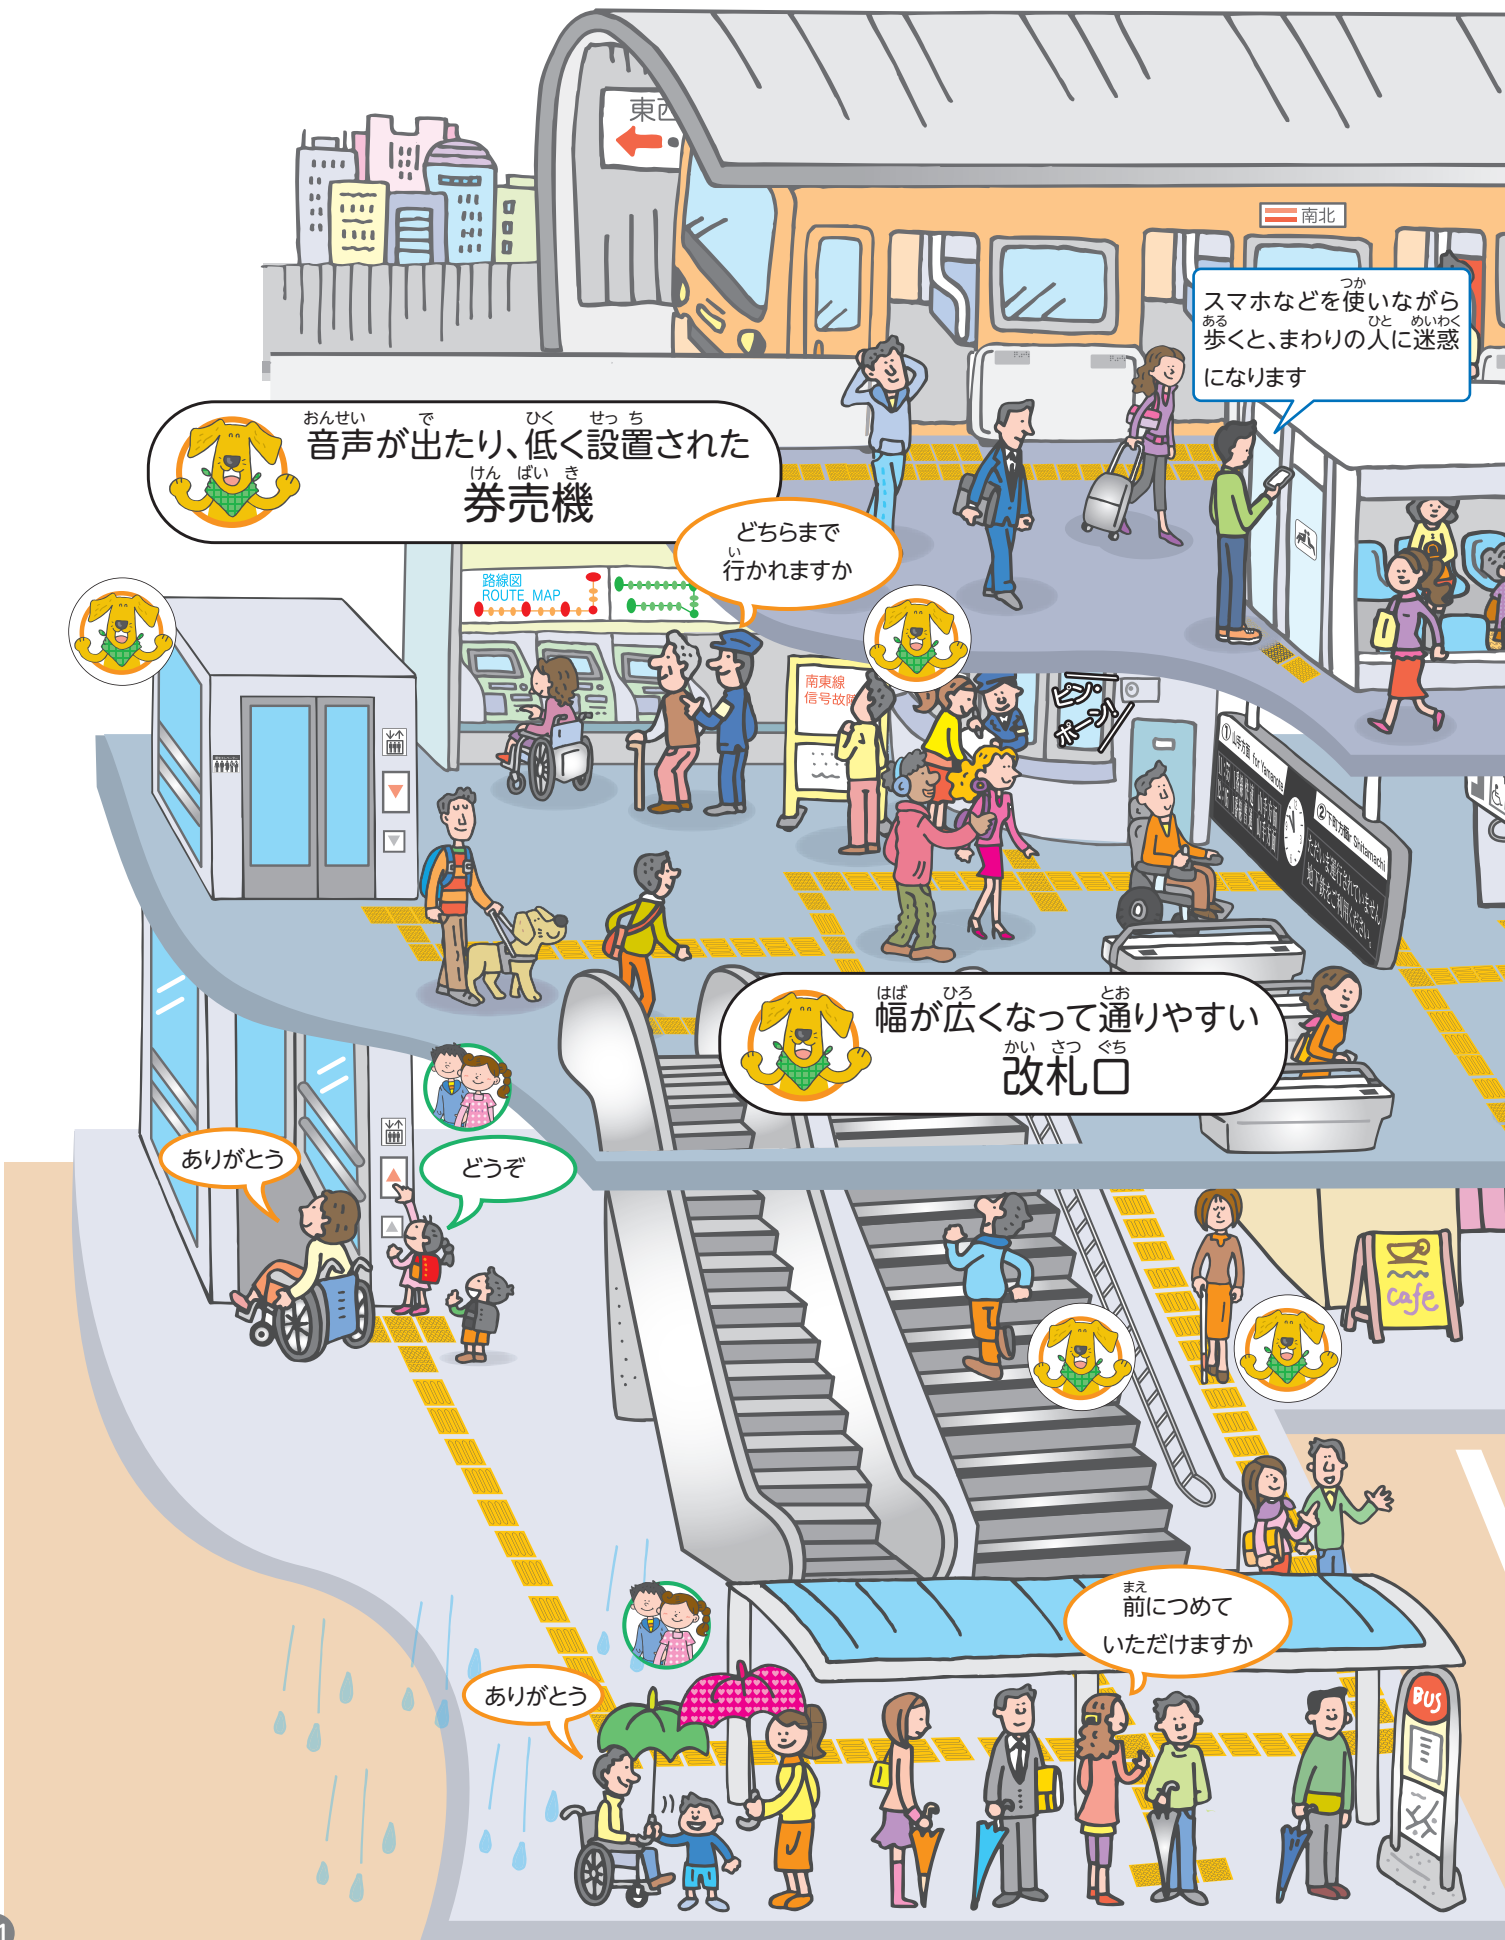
東西

南北

スマホなどを使いながら歩くと、まわりの人に迷惑になります

音声が出たり、低く設置された券売機

どちらまで行かれますか

路線図
ROUTE MAP

南東線
信号故障

ピン・ポーン

①
②

幅が広くなって通りやすい改札口

ありがとう

どうぞ

Cafe

前につめていただけますか

ありがとう

BUS